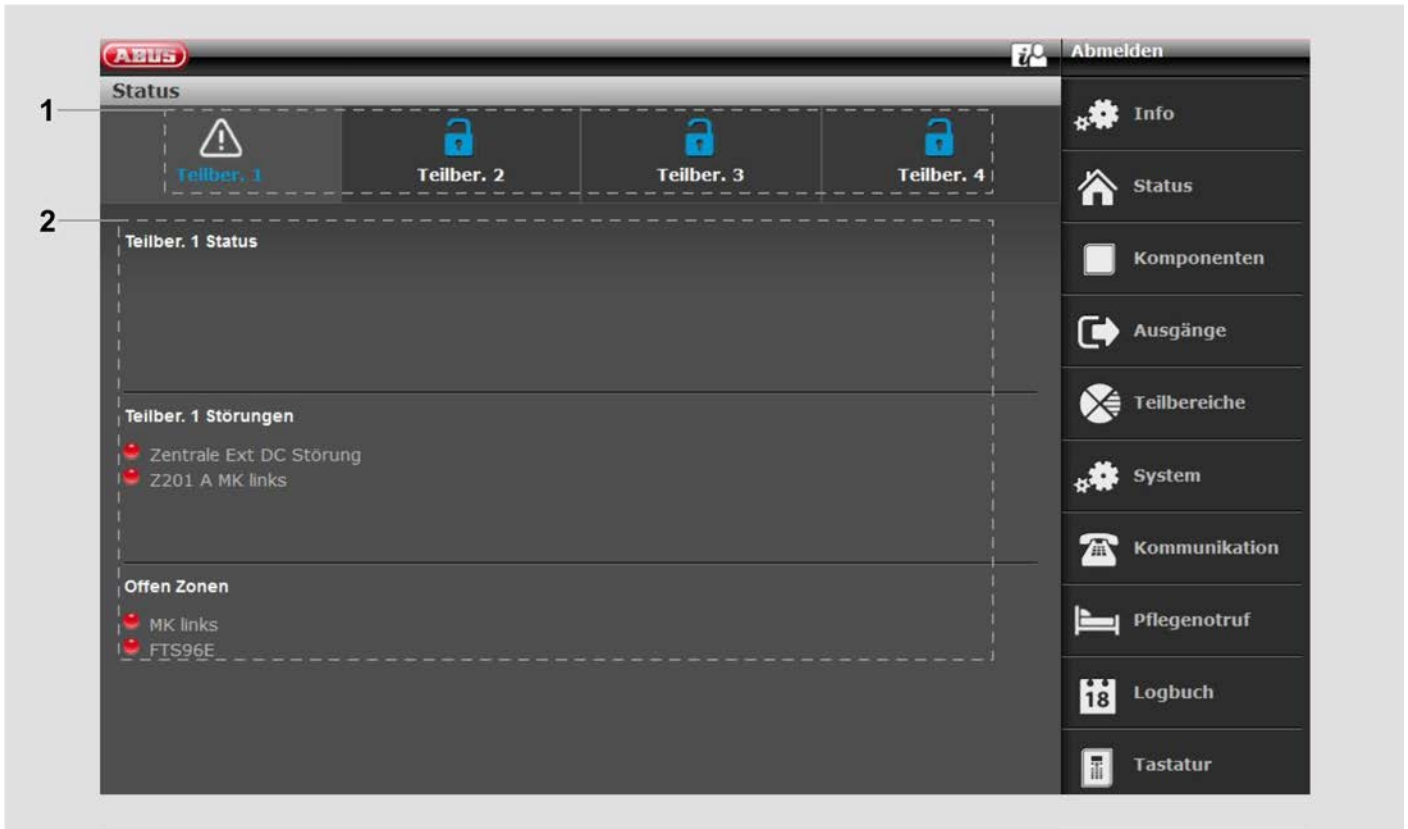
ABUS

Abmelden

Status

1

Teilber. 1

Teilber. 2

Teilber. 3

Teilber. 4

2

Teilber. 1 Status

Teilber. 1 Störungen

Zentrale Ext DC Störung
Z201 A MK links

Offen Zonen

MK links
FTS96E

Info

Status

Komponenten

Ausgänge

Teilbereiche

System

Kommunikation

Pflegenotruf

18 Logbuch

Tastatur